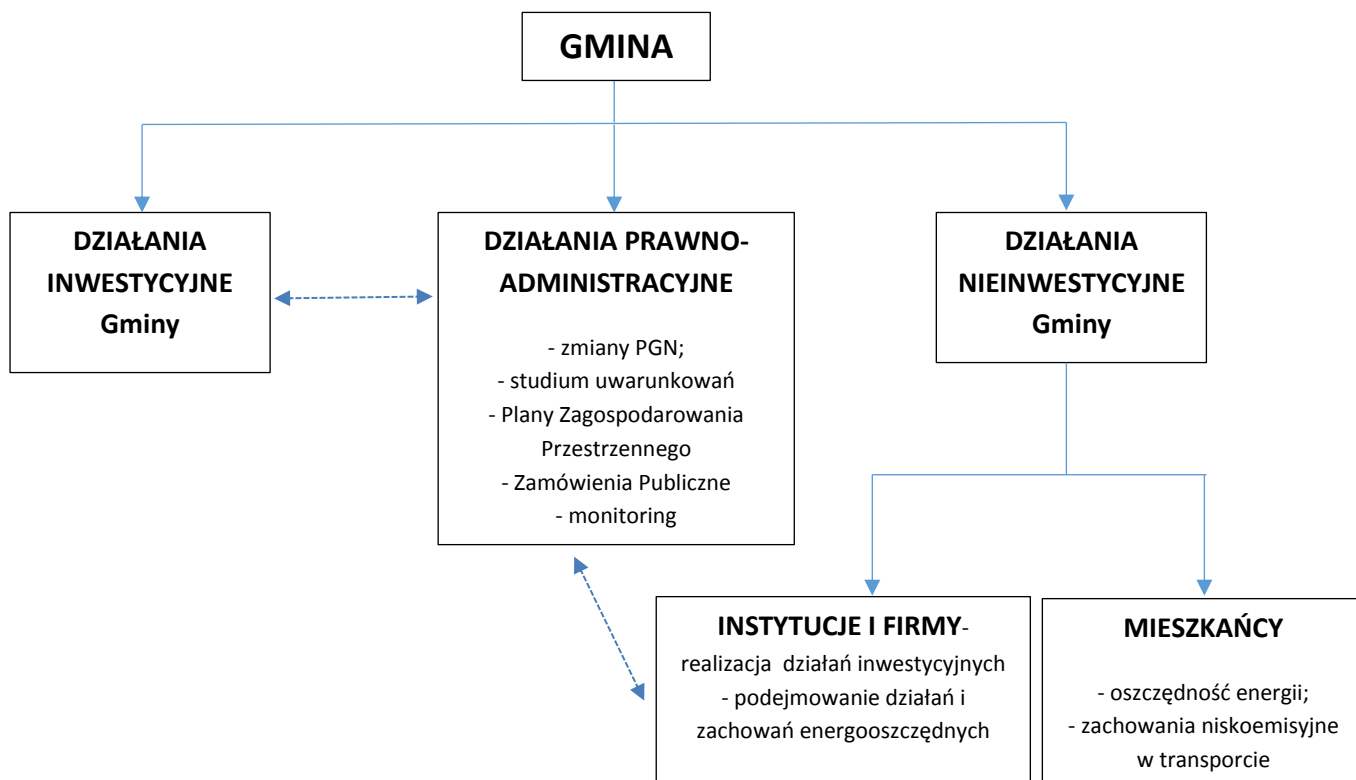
GMINA

DZIAŁANIA INWESTYCYJNE Gminy

DZIAŁANIA PRAWNO-ADMINISTRACYJNE

- zmiany PGN;
- studium uwarunkowań
- Plany Zagospodarowania Przestrzennego
- Zamówienia Publiczne
- monitoring

DZIAŁANIA NIEINWESTYCYJNE Gminy

INSTYTUCJE I FIRMY-
realizacja działań inwestycyjnych
- podejmowanie działań i zachowań energooszczędnych

MIESZKAŃCY

- oszczędność energii;
- zachowania niskoemisyjne w transporcie